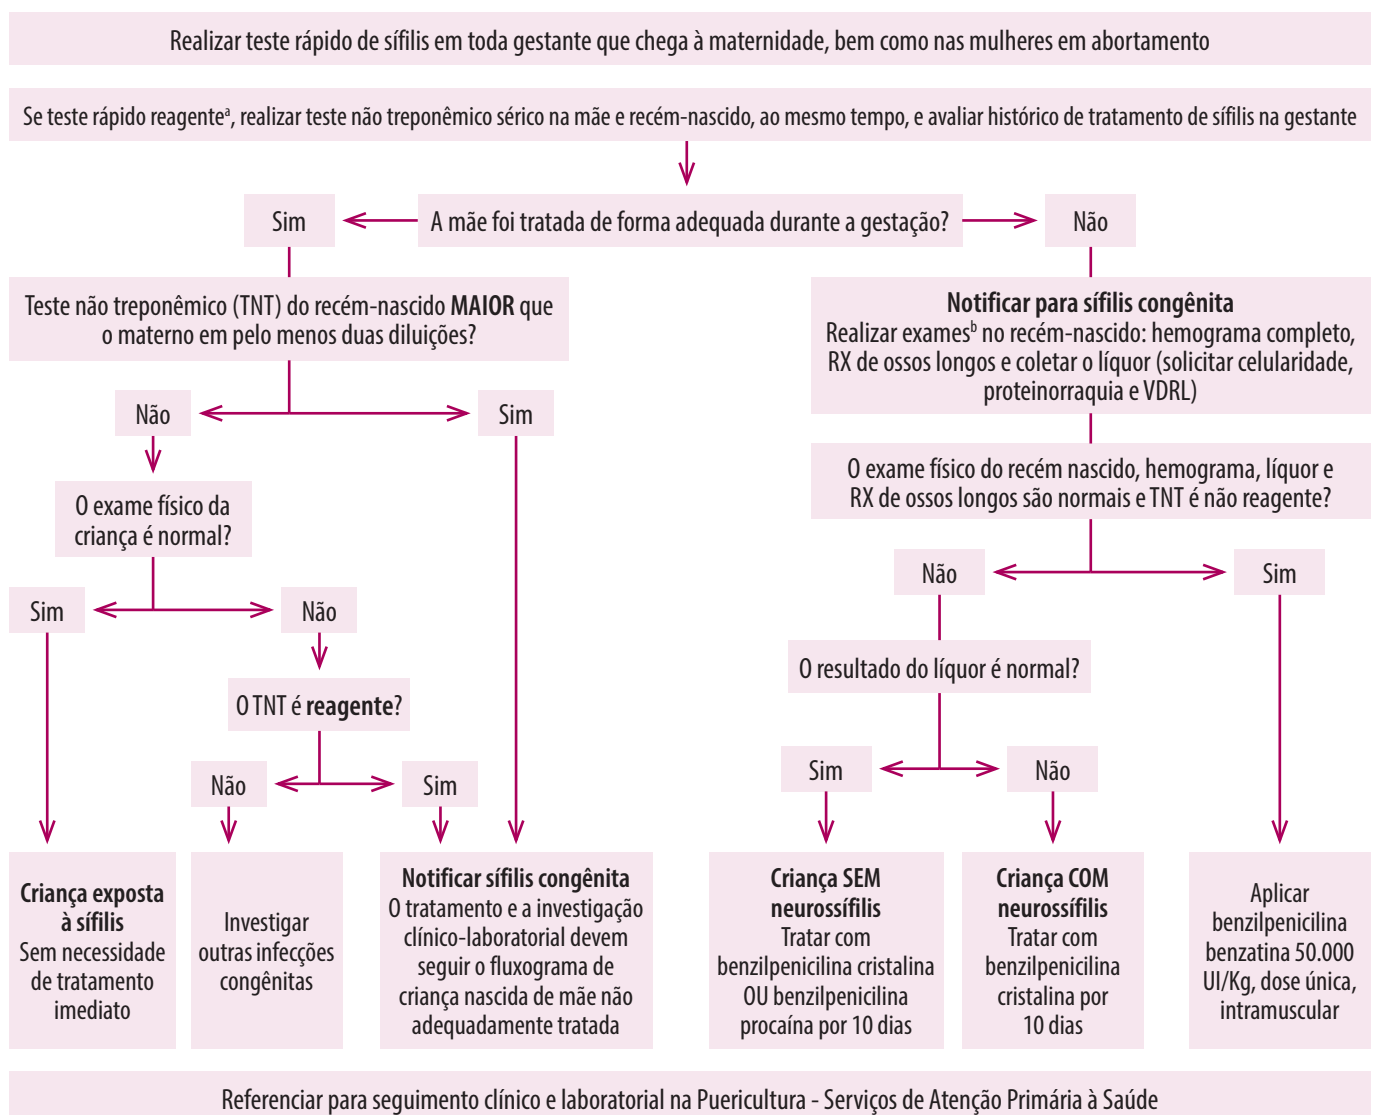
Realizar teste rápido de sífilis em toda gestante que chega à maternidade, bem como nas mulheres em abortamento

Se teste rápido reagente$^{a}$, realizar teste não treponêmico sérico na mãe e recém-nascido, ao mesmo tempo, e avaliar histórico de tratamento de sífilis na gestante

Sim

A mãe foi tratada de forma adequada durante a gestação?

Não

Teste não treponêmico (TNT) do recém-nascido **MAIOR** que o materno em pelo menos duas diluições?

Não

Sim

O exame físico da criança é normal?

Sim

Não

O TNT é **reagente**?

Não

Sim

**Criança exposta à sífilis**
Sem necessidade de tratamento imediato

Investigar outras infecções congênitas

**Notificar sífilis congênita**
O tratamento e a investigação clínico-laboratorial devem seguir o fluxograma de criança nascida de mãe não adequadamente tratada

**Notificar para sífilis congênita**
Realizar exames$^{b}$ no recém-nascido: hemograma completo, RX de ossos longos e coletar o líquor (solicitar celularidade, proteinorraquia e VDRL)

O exame físico do recém nascido, hemograma, líquor e RX de ossos longos são normais e TNT é não reagente?

Não

Sim

O resultado do líquor é normal?

Sim

Não

**Criança SEM neurossífilis**
Tratar com benzilpenicilina cristalina OU benzilpenicilina procaína por 10 dias

**Criança COM neurossífilis**
Tratar com benzilpenicilina cristalina por 10 dias

Aplicar benzilpenicilina benzatina 50.000 UI/Kg, dose única, intramuscular

Referenciar para seguimento clínico e laboratorial na Puericultura - Serviços de Atenção Primária à Saúde